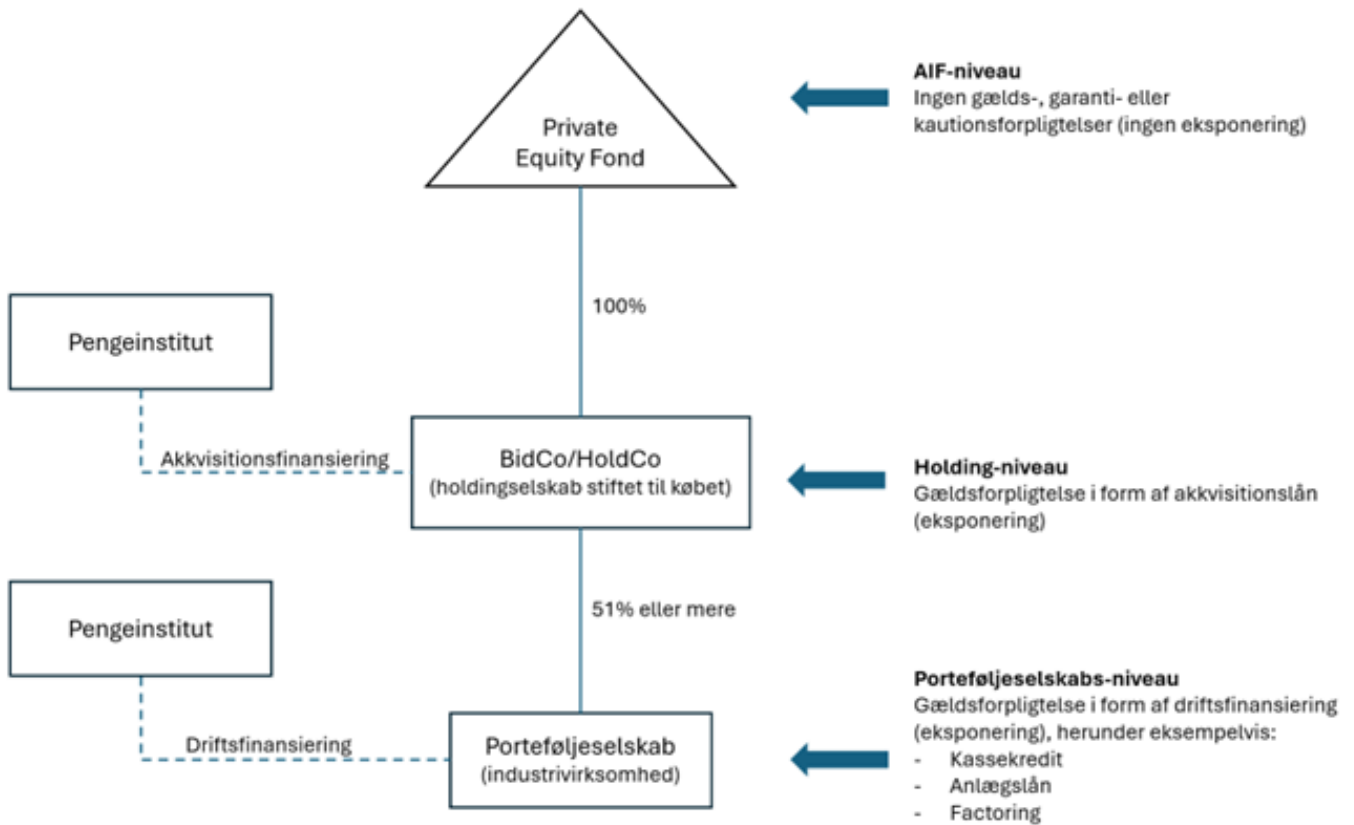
Private Equity Fond

AIF-niveau
Ingen gælds-, garanti- eller kautionsforpligtelser (ingen eksponering)

100%

Pengeinstitut

Akkvisitionsfinansiering

BidCo/HoldCo
(holdingselskab stiftet til købet)

Holding-niveau
Gældsforpligtelse i form af akkvisitionslån (eksponering)

51% eller mere

Pengeinstitut

Driftsfinansiering

Porteføljeselskab
(industrivirksomhed)

Porteføljeselskabs-niveau
Gældsforpligtelse i form af driftsfinansiering (eksponering), herunder eksempelvis:
- Kassekredit
- Anlægslån
- Factoring